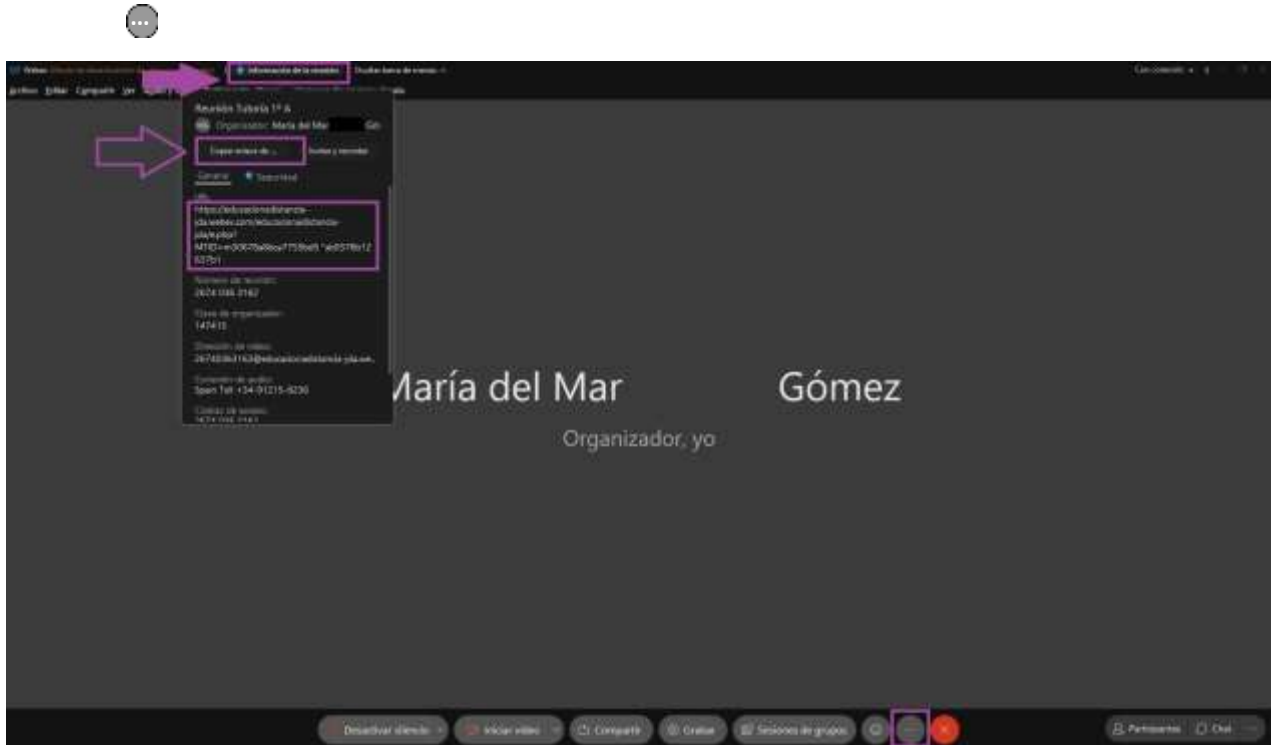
Webex

Información de la reunión

Ocultar barra de menús

Archivo Editar Compartir Ver

Reunión Tutoría 1º A

Organizador: María del Mar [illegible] Gó

Copiar enlace de ...

Invitar y recordar

General Seguridad

https://educacionadistancia-jda.webex.com/educacionadistancia-jda/j.php?MTID=m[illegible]

Número de reunión:
2674 066 3162

Clave de organizador:
147415

Dirección de vídeo:
26740663162@educacionadistancia-jda.we...

Conexión de audio:
Spain Toll: +34-91215-9230

Código de acceso:
2674 066 3162

María del Mar Gómez

Organizador, yo

Desactivar silencio

Iniciar vídeo

Compartir

Grabar

Sesiones de grupos

Participantes

Chat